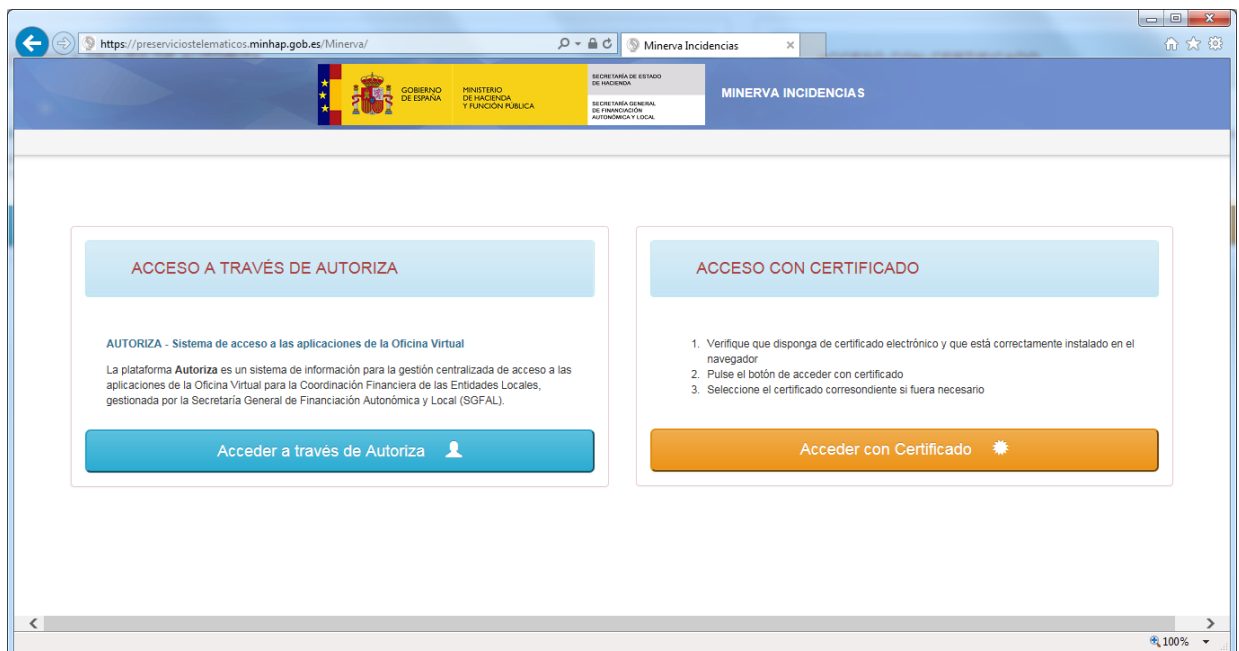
https://preserviciostelematicos.minhap.gob.es/Minerva/

Minerva Incidencias

GOBIERNO DE ESPAÑA

MINISTERIO DE HACIENDA Y FUNCIÓN PÚBLICA

SECRETARÍA DE ESTADO DE HACIENDA

SECRETARÍA GENERAL DE FINANCIACIÓN AUTONÓMICA Y LOCAL

MINERVA INCIDENCIAS

ACCESO A TRAVÉS DE AUTORIZA

AUTORIZA - Sistema de acceso a las aplicaciones de la Oficina Virtual

La plataforma **Autoriza** es un sistema de información para la gestión centralizada de acceso a las aplicaciones de la Oficina Virtual para la Coordinación Financiera de las Entidades Locales, gestionada por la Secretaría General de Financiación Autonómica y Local (SGFAL).

Acceder a través de Autoriza

ACCESO CON CERTIFICADO

1. Verifique que disponga de certificado electrónico y que está correctamente instalado en el navegador
2. Pulse el botón de acceder con certificado
3. Seleccione el certificado corresondiente si fuera necesario

Acceder con Certificado

100%